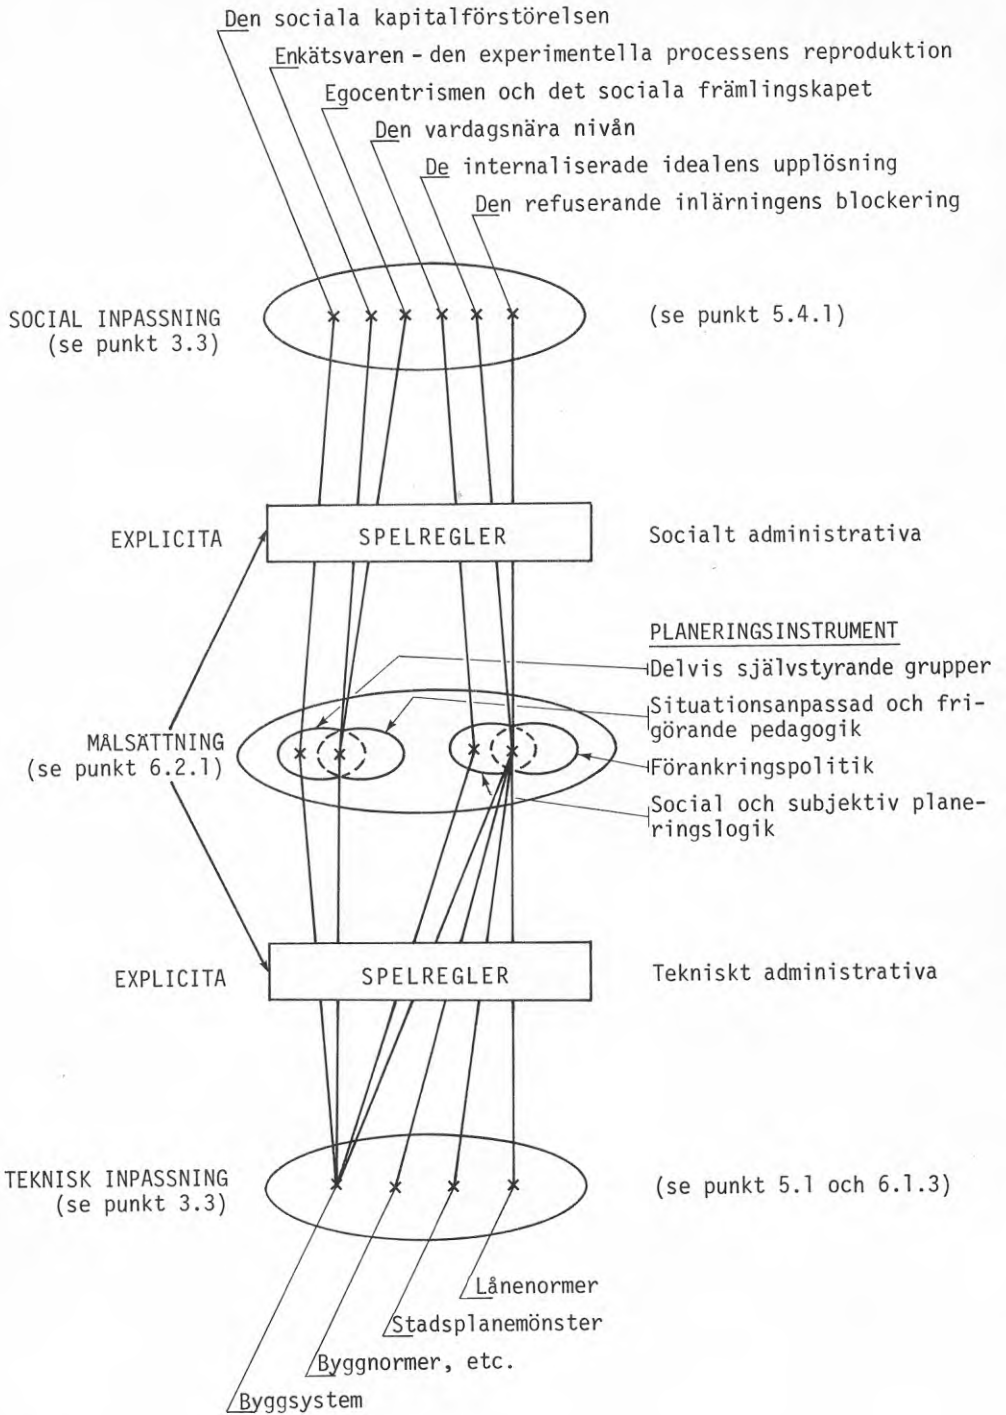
Den sociala kapitalförstörelsen
Enkätsvaren - den experimentella processens reproduktion
Egocentrismen och det sociala främlingskapet
Den vardagsnära nivån
De internaliserade idealens upplösning
Den refuserande inlärningens blockering

SOCIAL INPASSNING
(se punkt 3.3)

(se punkt 5.4.1)

EXPLICITA

SPELREGLER

Socialt administrativa

PLANERINGSINSTRUMENT
Delvis självstyrande grupper
Situationsanpassad och frigörande pedagogik
Förankringspolitik
Social och subjektiv planeringslogik

MÅLSÄTTNING
(se punkt 6.2.1)

EXPLICITA

SPELREGLER

Tekniskt administrativa

TEKNISK INPASSNING
(se punkt 3.3)

(se punkt 5.1 och 6.1.3)

Lånenormer
Stadsplanemönster
Byggnormer, etc.
Byggsystem